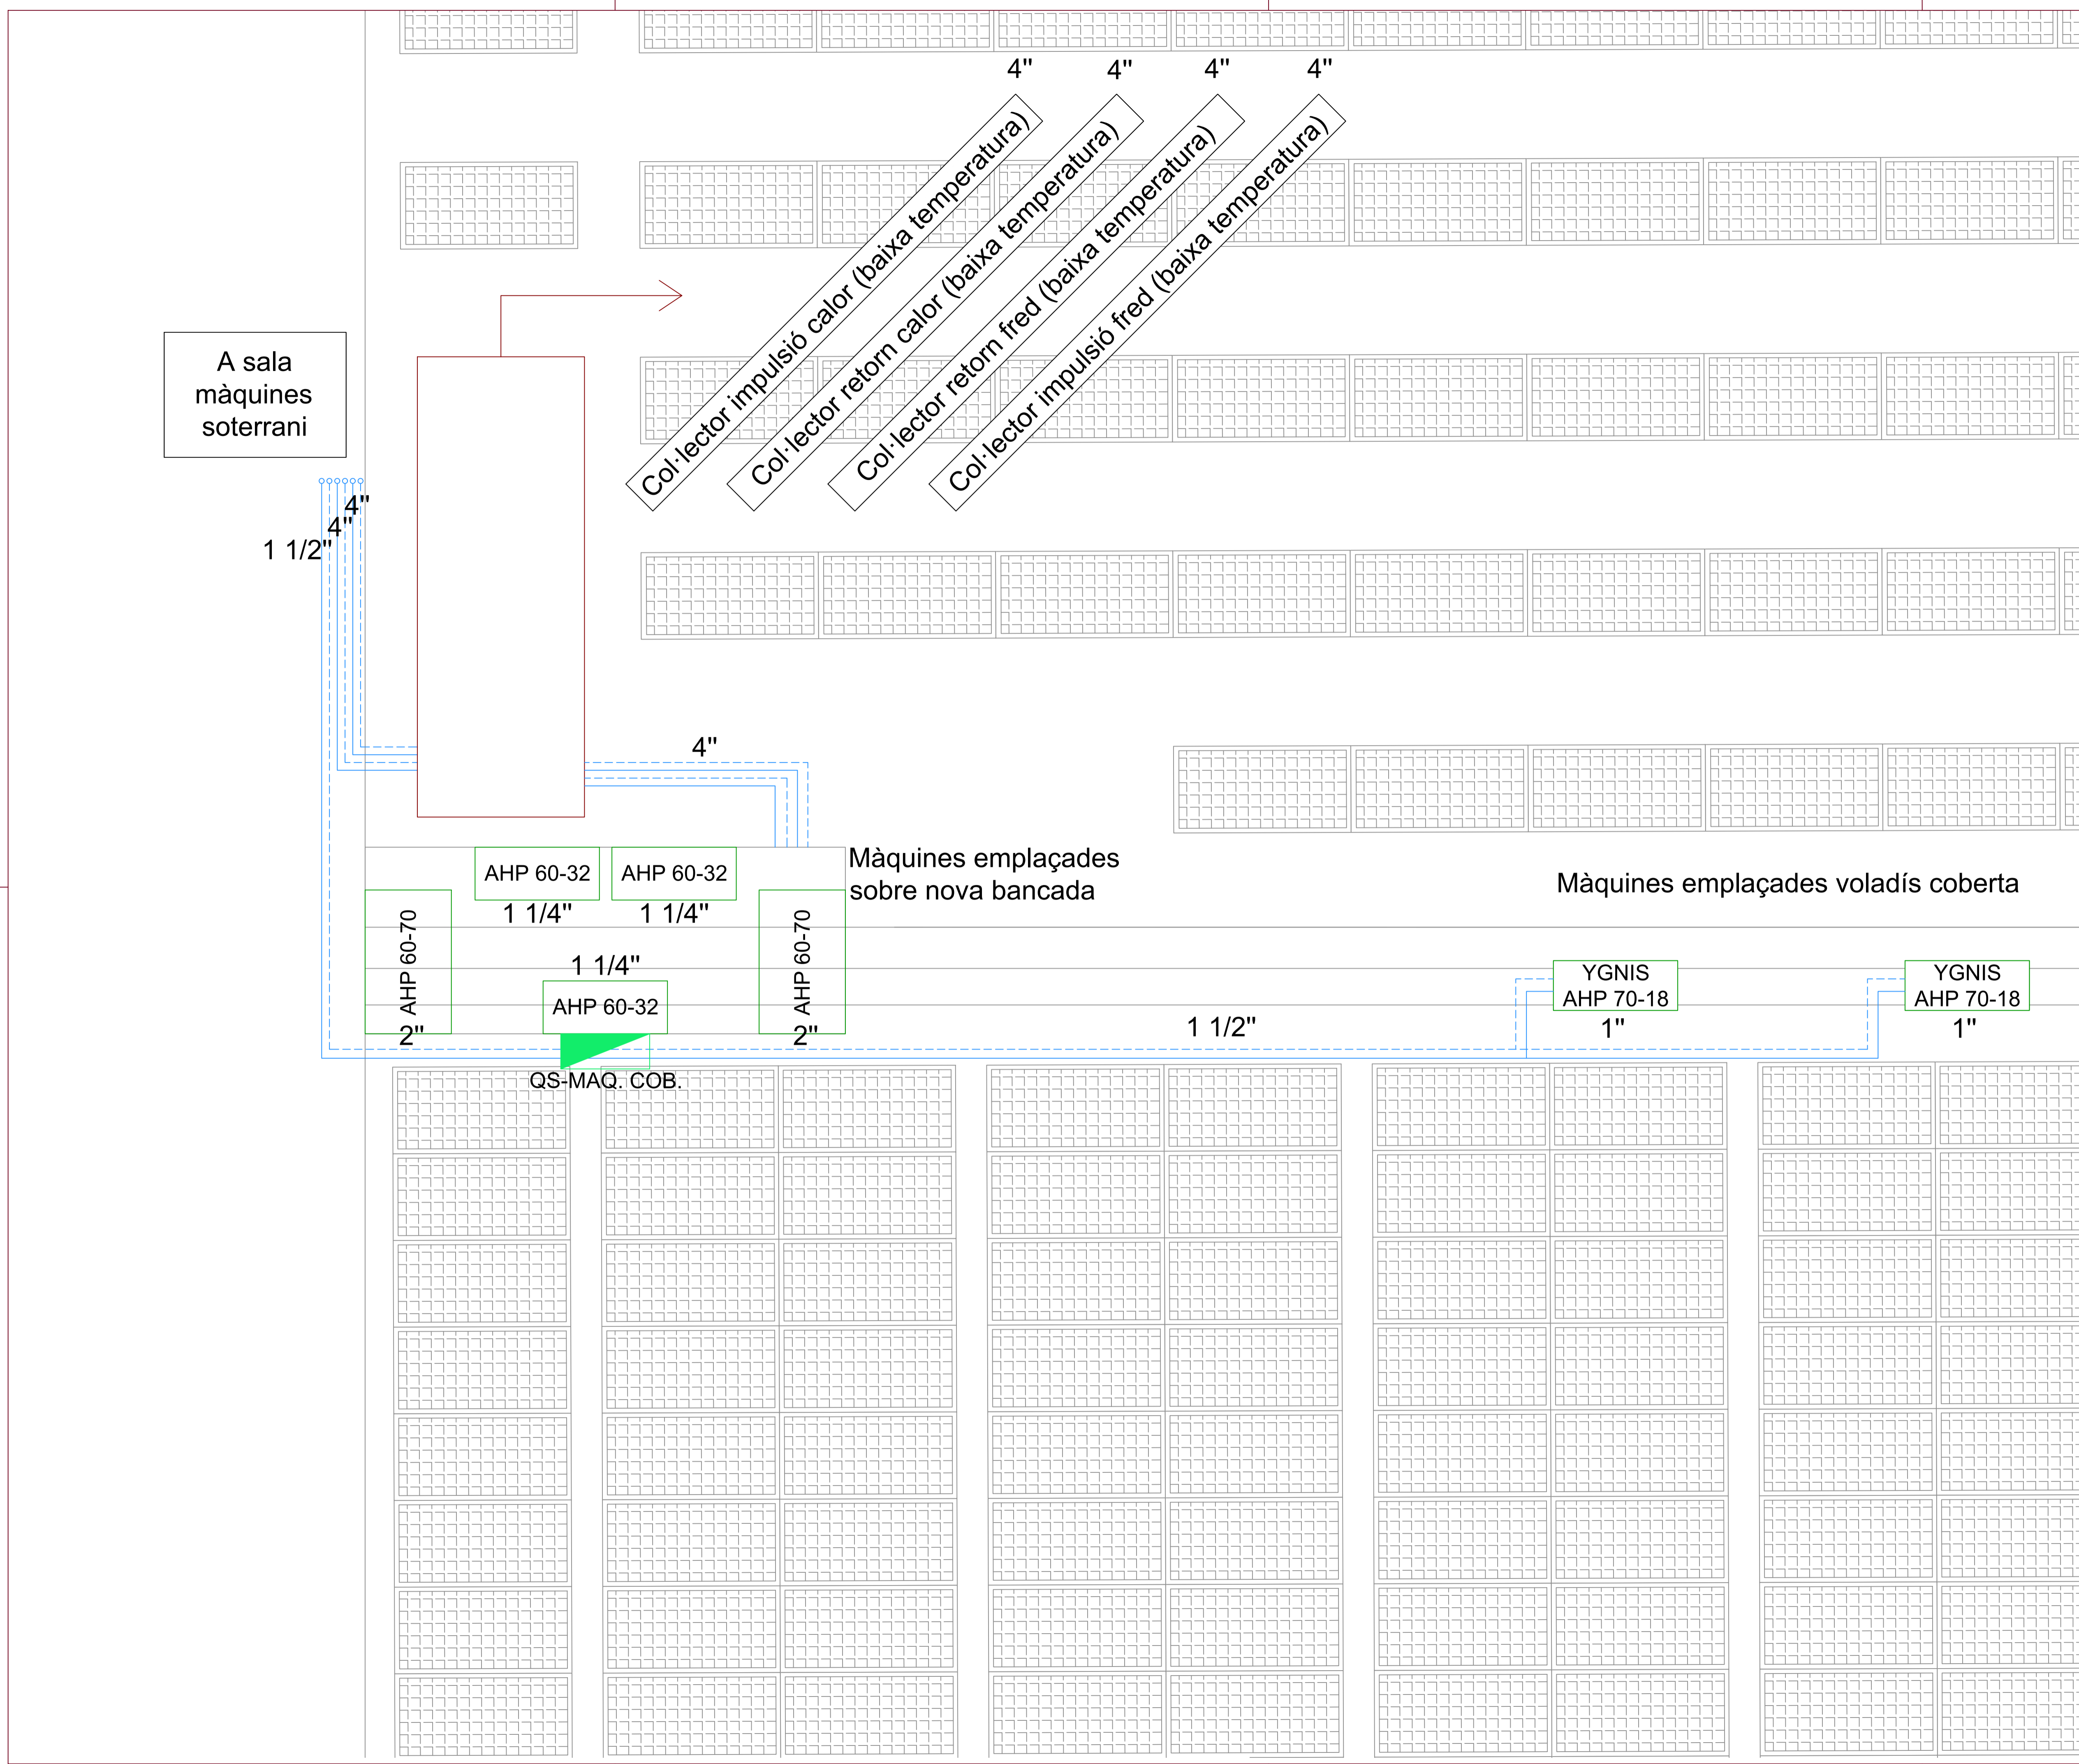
4"
4"
4"
4"

Col·lector impulsió calor (baixa temperatura)
Col·lector retorn calor (baixa temperatura)
Col·lector retorn fred (baixa temperatura)
Col·lector impulsió fred (baixa temperatura)

A sala màquines soterrani

4"
4"
1 1/2"

4"

AHP 60-32
AHP 60-32
Màquines emplaçades sobre nova bancada
1 1/4"
1 1/4"

Màquines emplaçades voladís coberta

AHP 60-70
AHP 60-70
1 1/4"
AHP 60-32
2"
2"

YGNIS AHP 70-18
1"
YGNIS AHP 70-18
1"

1 1/2"

QS-MAQ. COB.